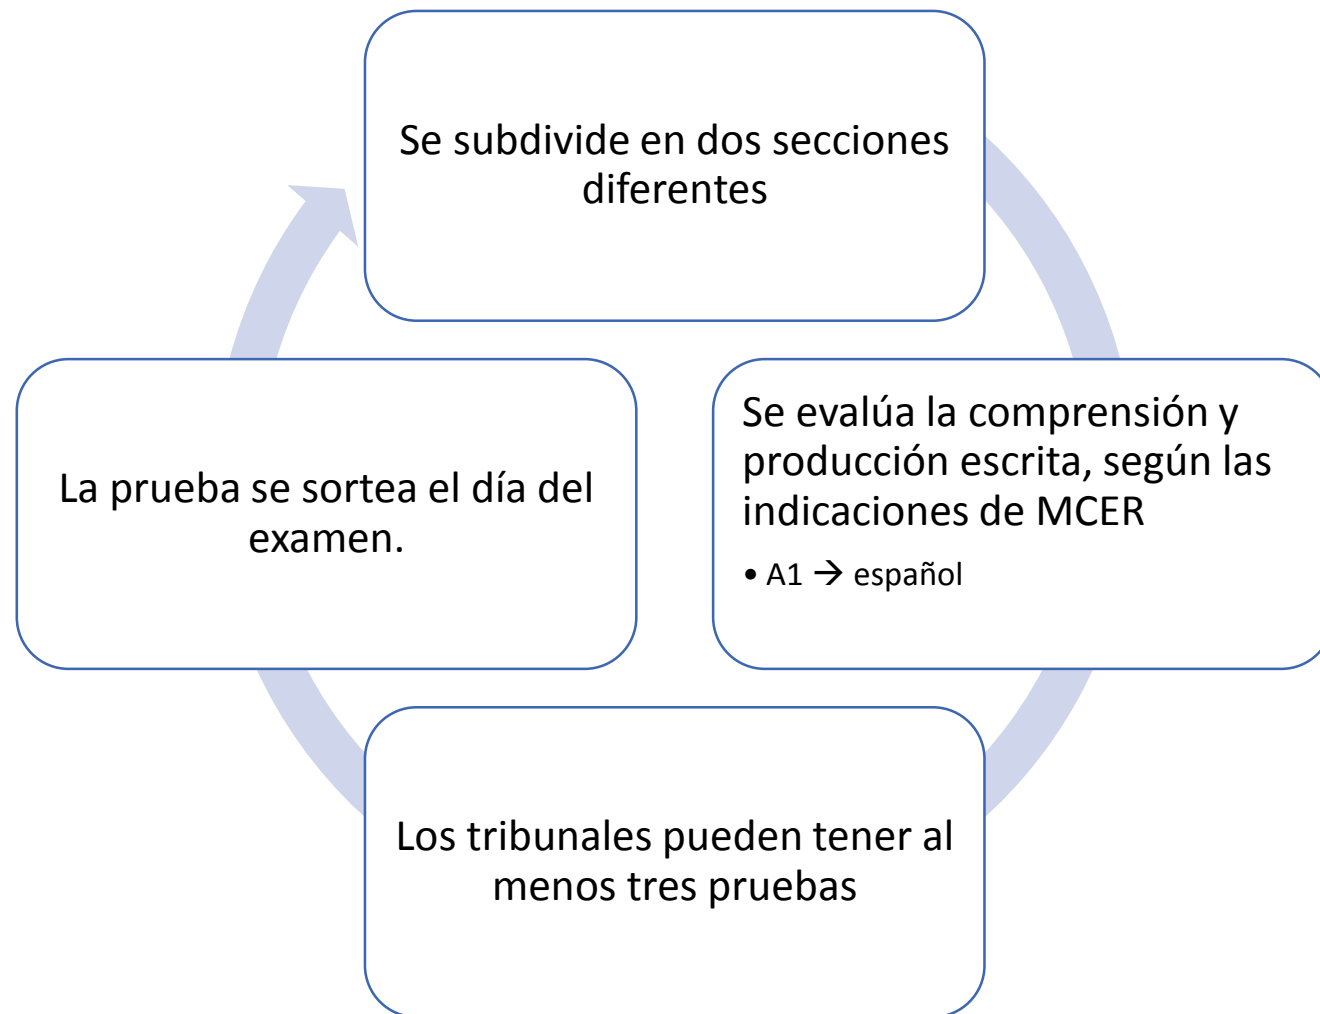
Se subdivide en dos secciones diferentes

Se evalúa la comprensión y producción escrita, según las indicaciones de MCER

• A1 → español

Los tribunales pueden tener al menos tres pruebas

La prueba se sortea el día del examen.